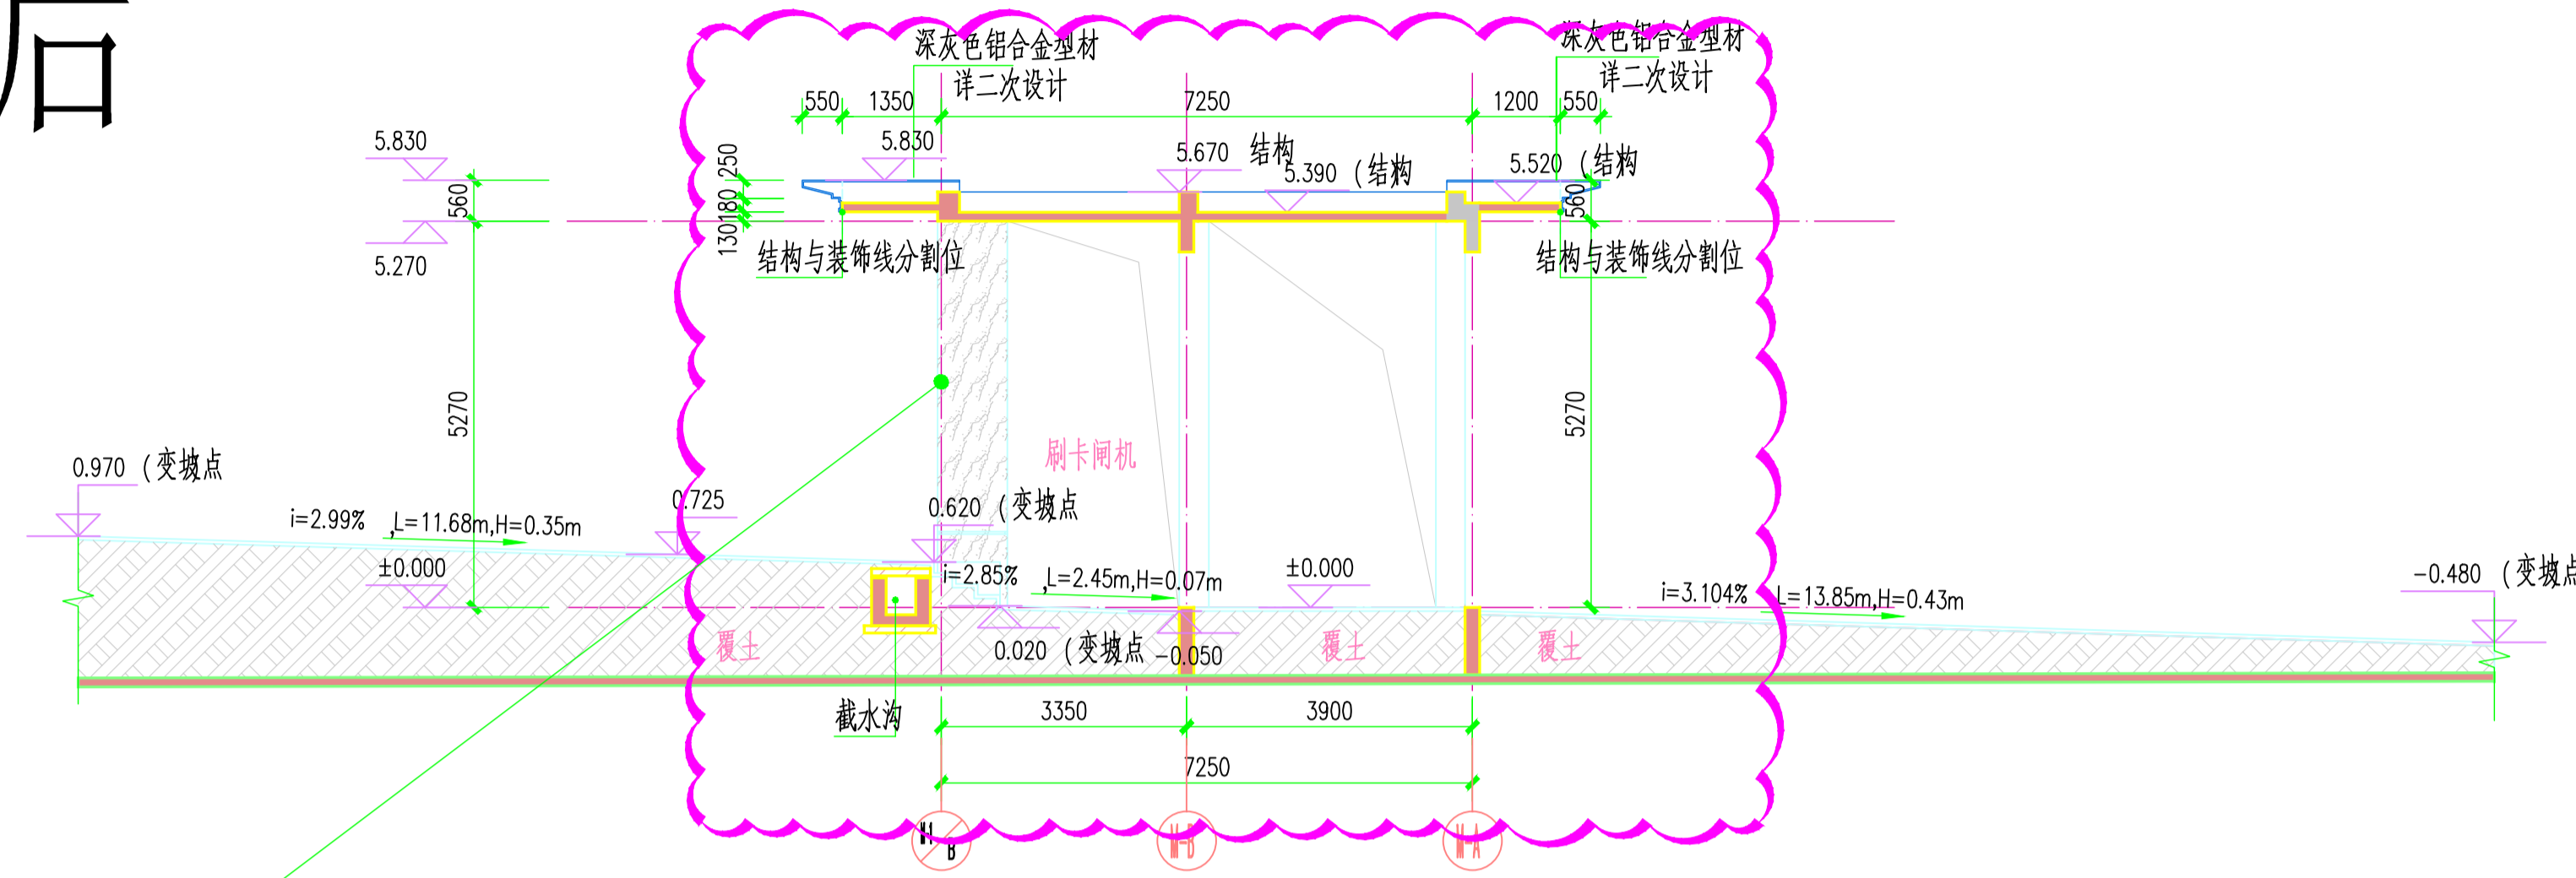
后

深灰色铝合金型材
详二次设计

深灰色铝合金型材
详二次设计

550 1350 7250 1200 550

5.830
5.830
5.670 结构
5.390 （结构
5.520 （结构

250
180
130

560
560

5.270

结构与装饰线分割位
结构与装饰线分割位

5270
5270

刷卡闸机

0.970 （变坡点
i=2.99% L=11.68m,H=0.35m
0.725
0.620 （变坡点
±0.000
i=2.85% L=2.45m,H=0.07m
±0.000
i=3.104% L=13.85m,H=0.43m
-0.480 （变坡点

覆土
覆土
覆土

0.020 （变坡点 -0.050

截水沟

3350 3900
7250

W-B
W-B
W-A